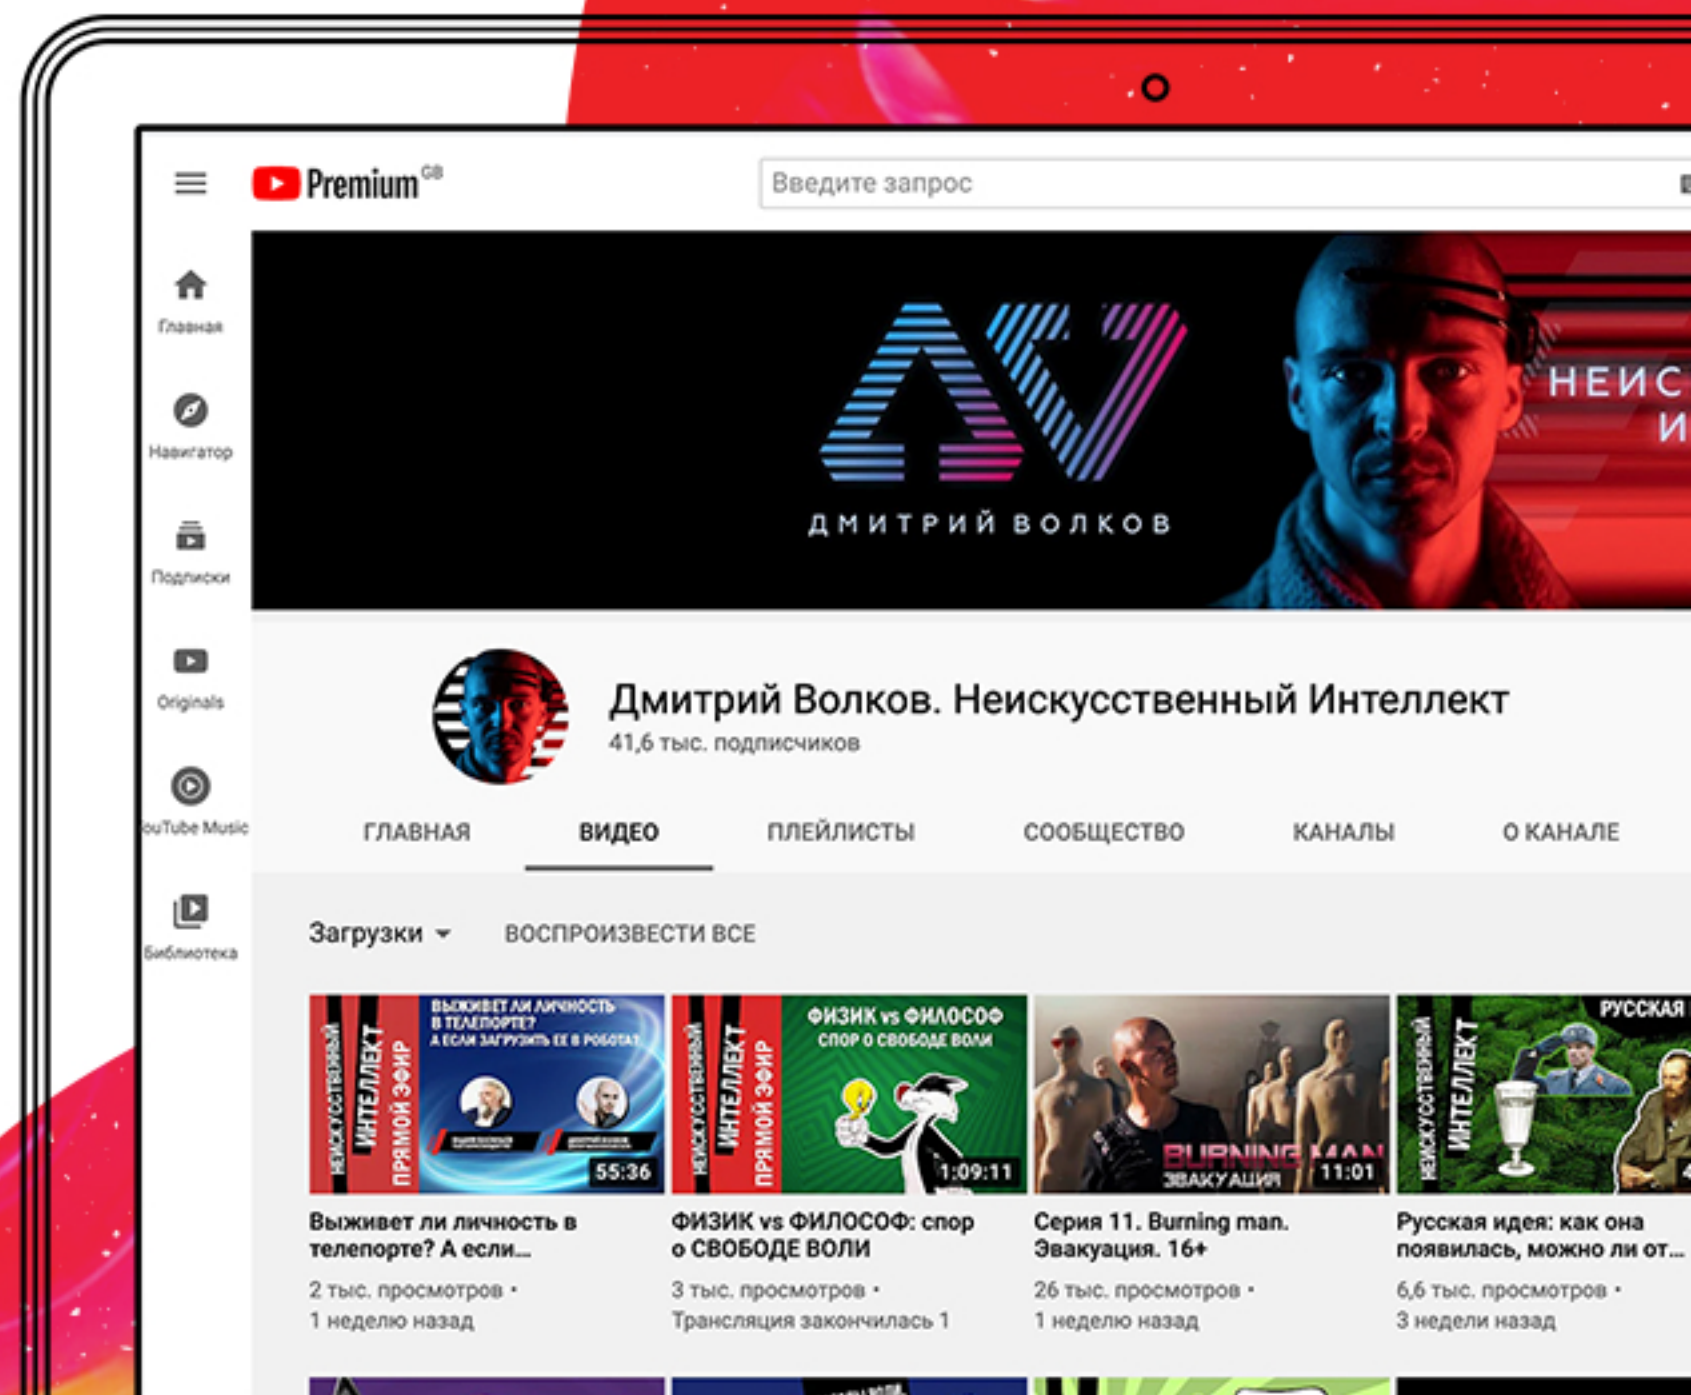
Premium GB

Введите запрос

Главная

Навигатор

Подписки

Originals

ouTube Music

Библиотека

ДМИТРИЙ ВОЛКОВ

НЕИС
И

Дмитрий Волков. Неискусственный Интеллект
41,6 тыс. подписчиков

ГЛАВНАЯ ВИДЕО ПЛЕЙЛИСТЫ СООБЩЕСТВО КАНАЛЫ О КАНАЛЕ

Загрузки ВОСПРОИЗВЕСТИ ВСЕ

НЕИСКУССТВЕННЫЙ ИНТЕЛЛЕКТ ПРЯМОЙ ЭФИР
ВЫЖИВЕТ ЛИ ЛИЧНОСТЬ В ТЕЛЕПОРТЕ? А ЕСЛИ ЗАГРУЗИТЬ ЕЕ В РОБОТА?
55:36
Выживет ли личность в телепорте? А если...
2 тыс. просмотров •
1 неделю назад

НЕИСКУССТВЕННЫЙ ИНТЕЛЛЕКТ ПРЯМОЙ ЭФИР
ФИЗИК vs ФИЛОСОФ СПОР О СВОБОДЕ ВОЛИ
1:09:11
ФИЗИК vs ФИЛОСОФ: спор о СВОБОДЕ ВОЛИ
3 тыс. просмотров •
Трансляция закончилась 1

BURNING MAN ЭВАКУАЦИЯ
11:01
Серия 11. Burning man. Эвакуация. 16+
26 тыс. просмотров •
1 неделю назад

НЕИСКУССТВЕННЫЙ ИНТЕЛЛЕКТ
РУССКАЯ
Русская идея: как она появилась, можно ли от...
6,6 тыс. просмотров •
3 недели назад